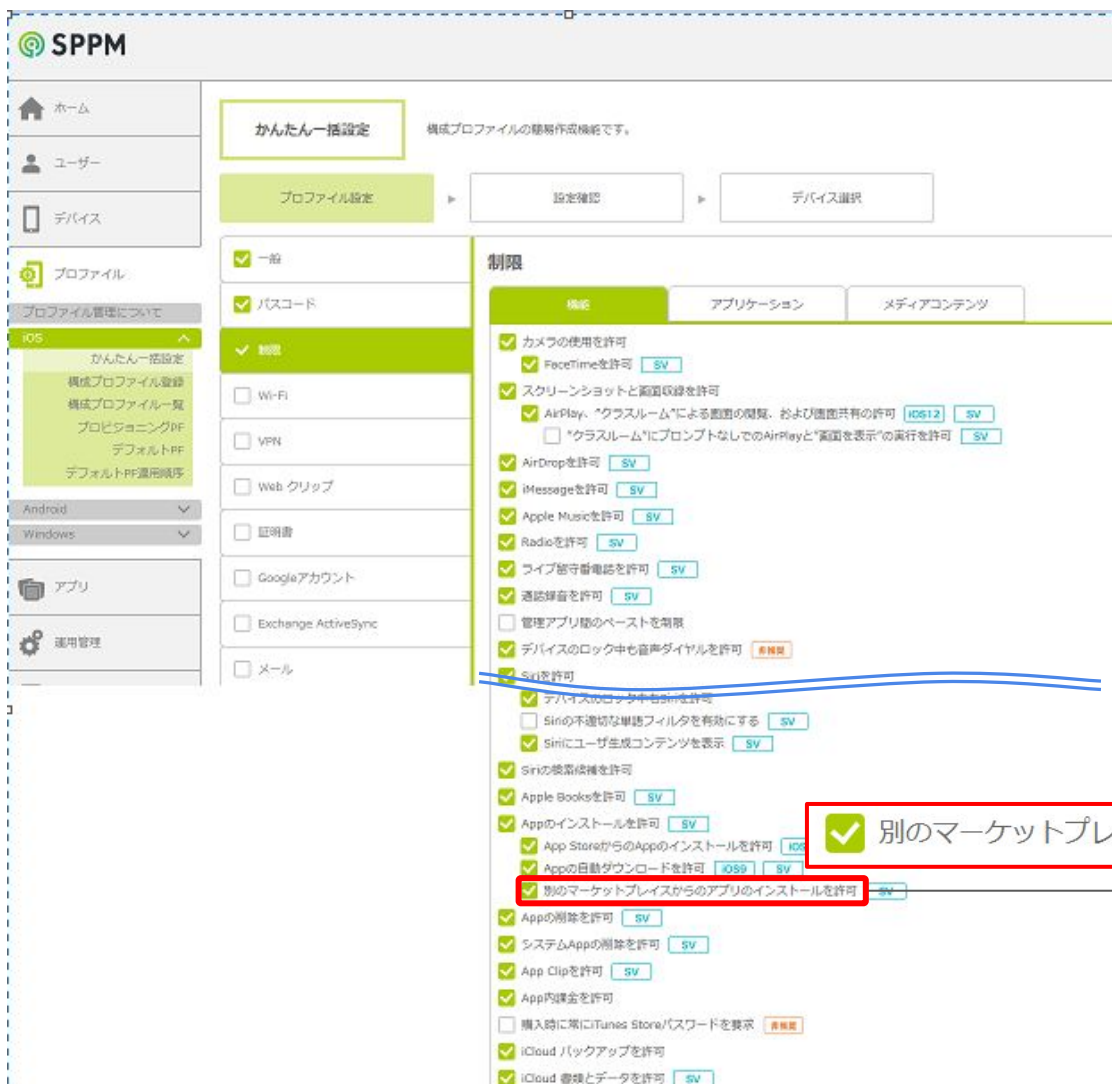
SPPM

ホーム
ユーザー
デバイス
プロファイル
プロファイル管理について
iOS
かんたん一括設定
構成プロファイル登録
構成プロファイル一覧
プロビジョニングPF
デフォルトPF
デフォルトPF適用順序
Android
Windows
アプリ
運用管理

かんたん一括設定
構成プロファイルの簡易作成機能です。

プロファイル設定 ▶ 設定確認 ▶ デバイス選択

一般
パスコード
制限
Wi-Fi
VPN
Web クリップ
証明書
Googleアカウント
Exchange ActiveSync
メール

制限

機能 | アプリケーション | メディアコンテンツ

カメラの使用を許可
FaceTimeを許可 SV
スクリーンショットと画面収録を許可
AirPlay、"クラスルーム"による画面の閲覧、および画面共有の許可 iOS12 SV
"クラスルーム"にプロンプトなしでのAirPlayと"画面を表示"の実行を許可 SV
AirDropを許可 SV
iMessageを許可 SV
Apple Musicを許可 SV
Radioを許可 SV
ライブ留守番電話を許可 SV
通話録音を許可 SV
管理アプリ間のペーストを制限
デバイスのロック中も音声ダイヤルを許可 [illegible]
Siriを許可
デバイスのロック中もSiriを許可
Siriの不適切な単語フィルタを有効にする SV
Siriにユーザ生成コンテンツを表示 SV
Siriの検索候補を許可
Apple Booksを許可 SV
Appのインストールを許可 SV
App StoreからのAppのインストールを許可 iOS
Appの自動ダウンロードを許可 iOS9 SV
別のマーケットプレイスからのアプリのインストールを許可 SV
Appの削除を許可 SV
システムAppの削除を許可 SV
App Clipを許可 SV
App内課金を許可
購入時に常にiTunes Storeパスワードを要求 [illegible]
iCloud バックアップを許可
iCloud 書類とデータを許可 SV

別のマーケットプレ